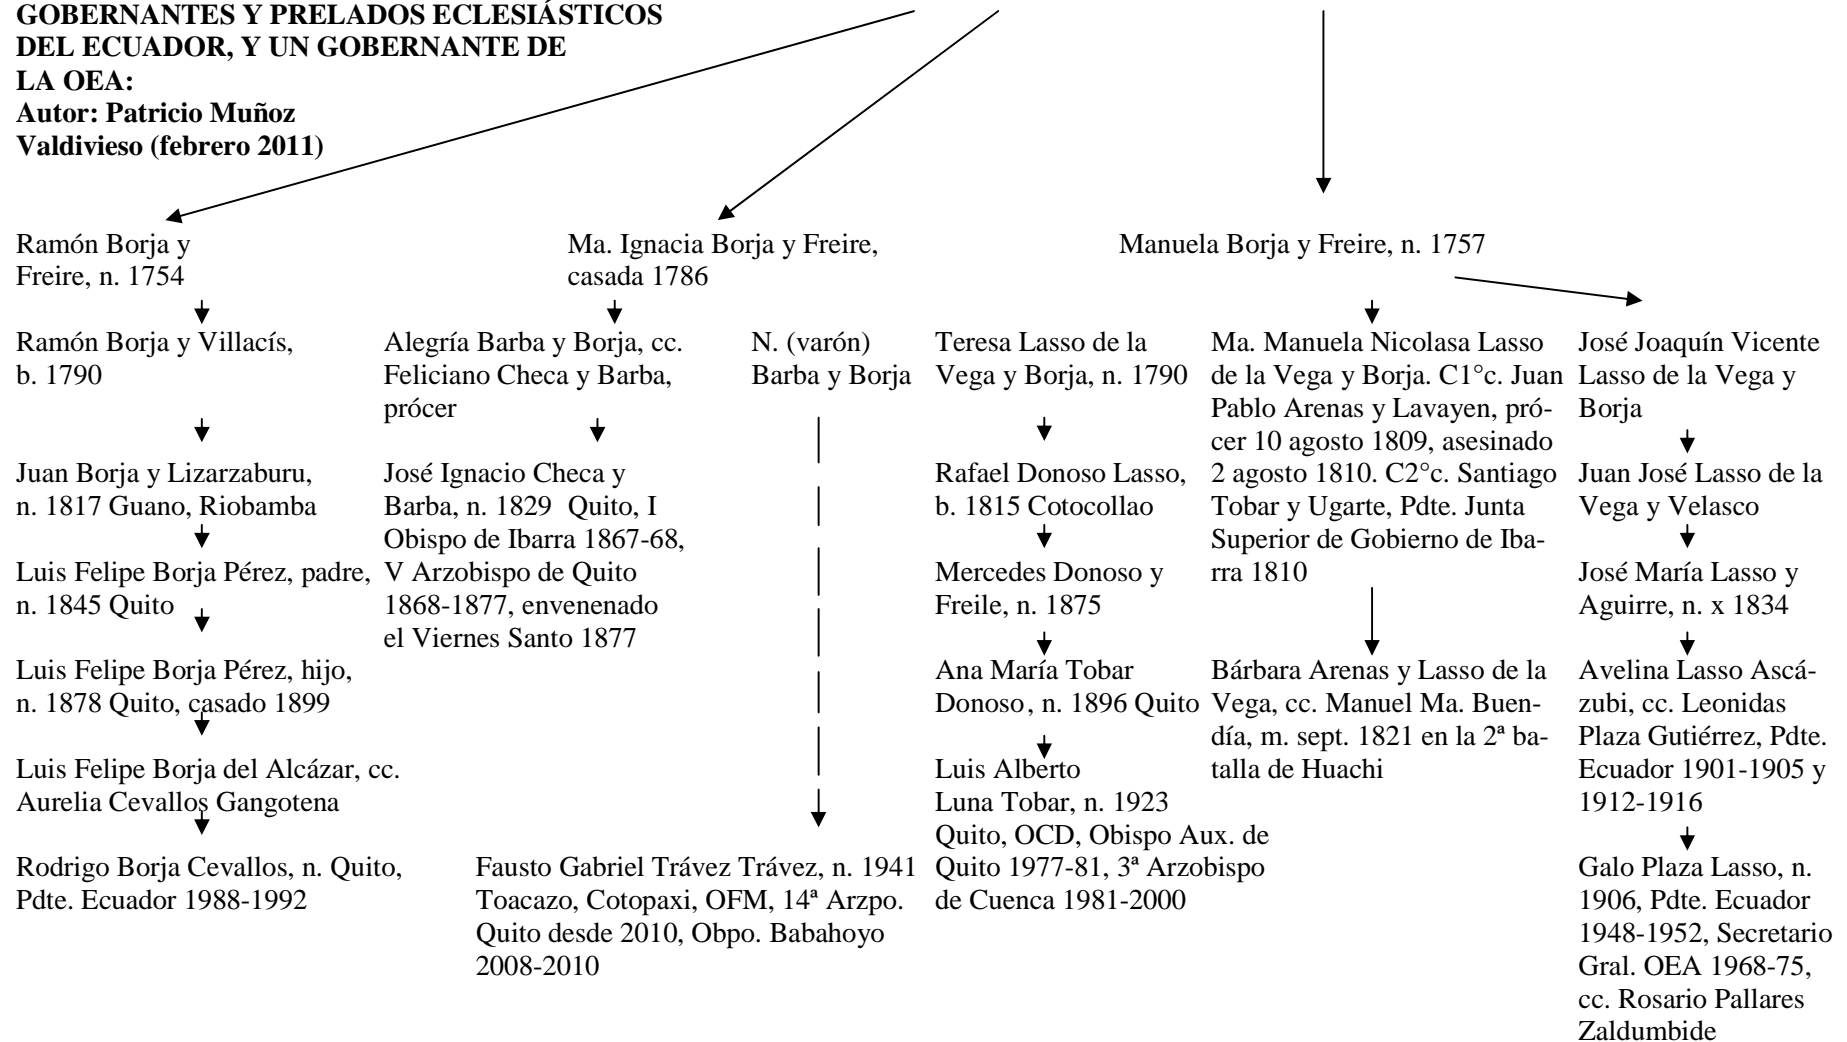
GOBERNANTES Y PRELADOS ECLESIÁSTICOS DEL ECUADOR, Y UN GOBERNANTE DE LA OEA:
Autor: Patricio Muñoz Valdivieso (febrero 2011)

Ramón Borja y Freire, n. 1754

Ramón Borja y Villacís, b. 1790

Juan Borja y Lizarzaburu, n. 1817 Guano, Riobamba

Luis Felipe Borja Pérez, padre, n. 1845 Quito

Luis Felipe Borja Pérez, hijo, n. 1878 Quito, casado 1899

Luis Felipe Borja del Alcázar, cc. Aurelia Cevallos Gangotena

Rodrigo Borja Cevallos, n. Quito, Pdte. Ecuador 1988-1992

Ma. Ignacia Borja y Freire, casada 1786

Alegría Barba y Borja, cc. Feliciano Checa y Barba, prócer

José Ignacio Checa y Barba, n. 1829 Quito, I Obispo de Ibarra 1867-68, V Arzobispo de Quito 1868-1877, envenenado el Viernes Santo 1877

N. (varón) Barba y Borja

Fausto Gabriel Trávez Trávez, n. 1941 Toacazo, Cotopaxi, OFM, 14ª Arzpo. Quito desde 2010, Obpo. Babahoyo 2008-2010

Manuela Borja y Freire, n. 1757

Teresa Lasso de la Vega y Borja, n. 1790

Rafael Donoso Lasso, b. 1815 Cotocollao

Mercedes Donoso y Freile, n. 1875

Ana María Tobar Donoso, n. 1896 Quito

Luis Alberto Luna Tobar, n. 1923 Quito, OCD, Obispo Aux. de Quito 1977-81, 3ª Arzobispo de Cuenca 1981-2000

Ma. Manuela Nicolasa Lasso de la Vega y Borja. C1°c. Juan Pablo Arenas y Lavayen, prócer 10 agosto 1809, asesinado 2 agosto 1810. C2°c. Santiago Tobar y Ugarte, Pdte. Junta Superior de Gobierno de Ibarra 1810

Bárbara Arenas y Lasso de la Vega, cc. Manuel Ma. Buendía, m. sept. 1821 en la 2ª batalla de Huachi

José Joaquín Vicente Lasso de la Vega y Borja

Juan José Lasso de la Vega y Velasco

José María Lasso y Aguirre, n. x 1834

Avelina Lasso Ascázubi, cc. Leonidas Plaza Gutiérrez, Pdte. Ecuador 1901-1905 y 1912-1916

Galo Plaza Lasso, n. 1906, Pdte. Ecuador 1948-1952, Secretario Gral. OEA 1968-75, cc. Rosario Pallares Zaldumbide